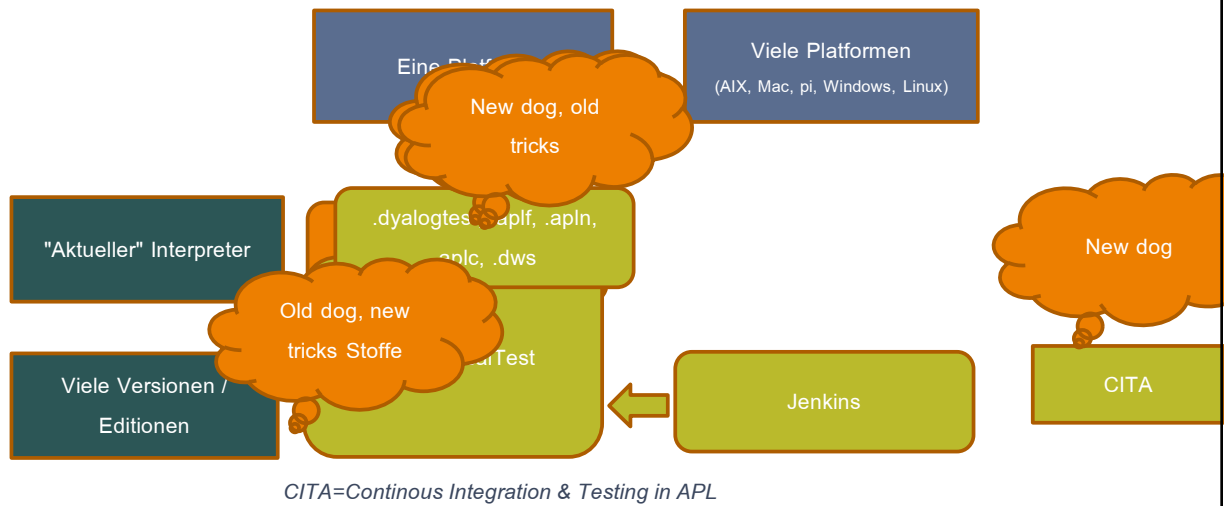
Eine Platt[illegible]

Viele Platformen

(AIX, Mac, pi, Windows, Linux)

New dog, old tricks

.dyalogtes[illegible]aplf, .apln, .aplc, .dws

"Aktueller" Interpreter

New dog

Old dog, new tricks Stoffe

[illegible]alTest

Viele Versionen / Editionen

Jenkins

CITA

CITA=Continous Integration & Testing in APL